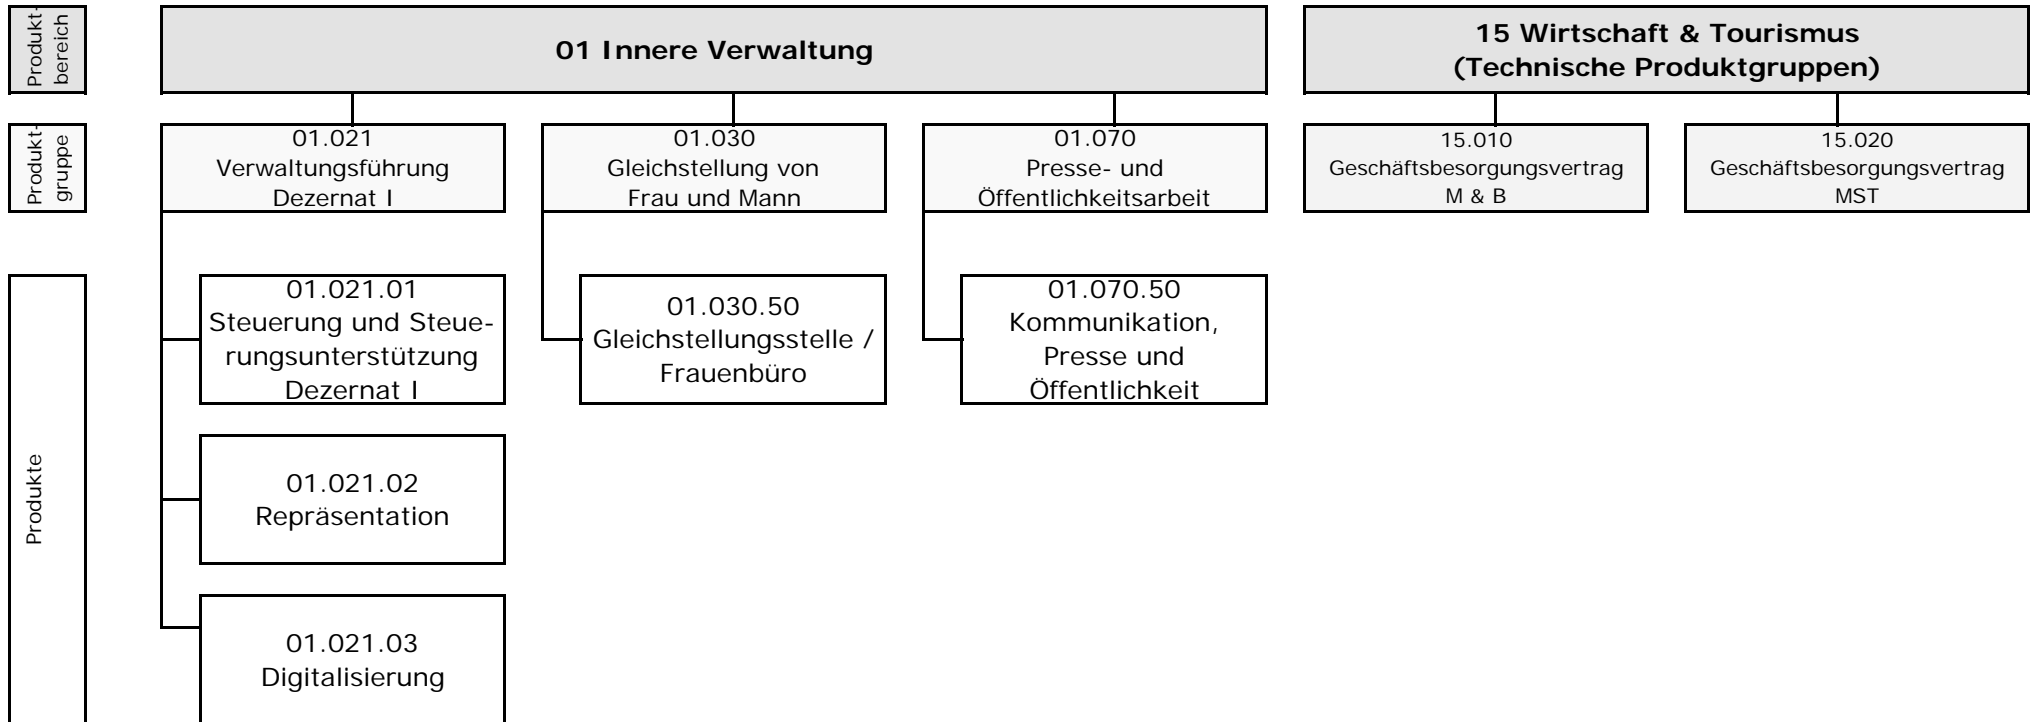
Produktbereich

01 Innere Verwaltung

15 Wirtschaft & Tourismus (Technische Produktgruppen)

Produktgruppe

01.021 Verwaltungsführung Dezernat I

01.030 Gleichstellung von Frau und Mann

01.070 Presse- und Öffentlichkeitsarbeit

15.010 Geschäftsbesorgungsvertrag M & B

15.020 Geschäftsbesorgungsvertrag MST

Produkte

01.021.01 Steuerung und Steuerungsunterstützung Dezernat I

01.030.50 Gleichstellungsstelle / Frauenbüro

01.070.50 Kommunikation, Presse und Öffentlichkeit

01.021.02 Repräsentation

01.021.03 Digitalisierung